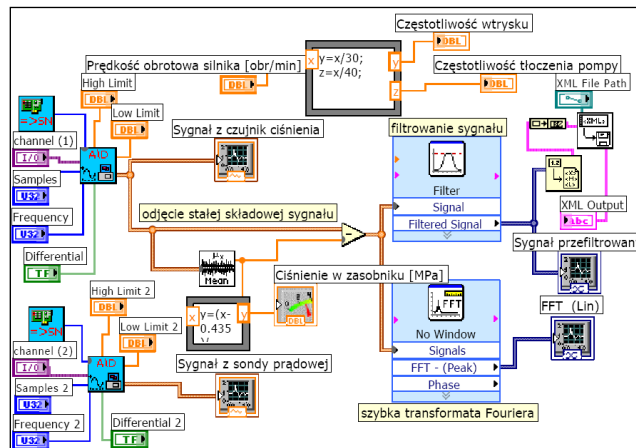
Częstotliwość wtrysku

DBL

Prędkość obrotowa silnika [obr/min]

x

y=x/30;
z=x/40;

y

Częstotliwość tłoczenia pompy

z

DBL

DBL

XML File Path

High Limit

DBL

Low Limit

DBL

Sygnał z czujnik ciśnienia

filtrowanie sygnału

channel (1)

I/O

AI

Samples

U32

Frequency

U32

odjęcie stałej składowej sygnału

Filter

Signal

Filtered Signal

XML Output

abc

Sygnał przefiltrowan

Differential

TF

Mean

Ciśnienie w zasobniku [MPa]

High Limit 2

DBL

Low Limit 2

DBL

y=(x-0.435

x

y

DBL

FFT

No Window

Signals

FFT - (Peak)

Phase

FFT (Lin)

channel (2)

I/O

AI

Samples 2

U32

Frequency 2

U32

Sygnał z sondy prądowej

Differential 2

TF

szybka transformata Fouriera